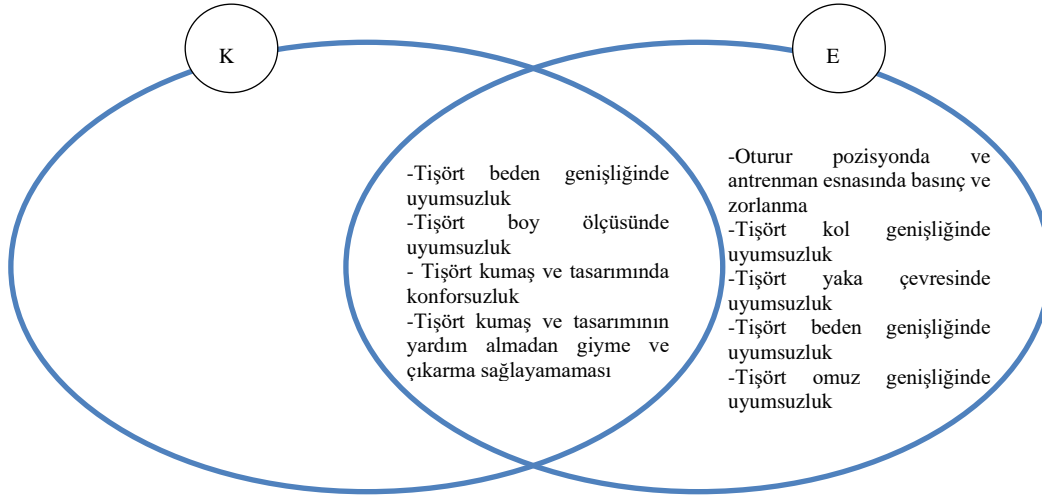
K

E

-Tişört beden genişliğinde uyumsuzluk
-Tişört boy ölçüsünde uyumsuzluk
- Tişört kumaş ve tasarımında konforsuzluk
-Tişört kumaş ve tasarımının yardım almadan giyme ve çıkarma sağlayamaması

-Oturur pozisyonda ve antrenman esnasında basınç ve zorlanma
-Tişört kol genişliğinde uyumsuzluk
-Tişört yaka çevresinde uyumsuzluk
-Tişört beden genişliğinde uyumsuzluk
-Tişört omuz genişliğinde uyumsuzluk